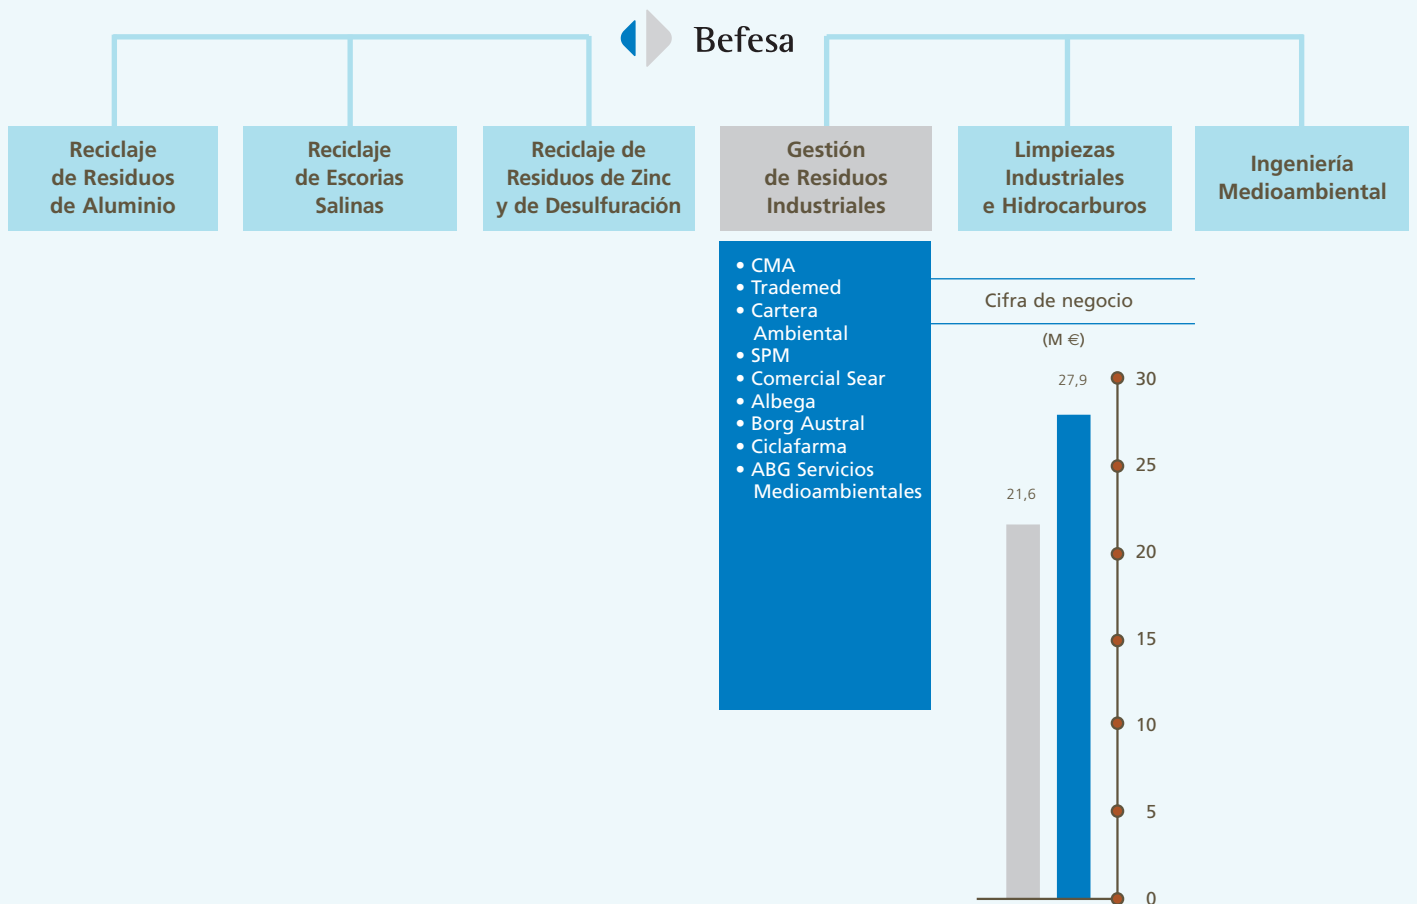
Befesa

Reciclaje de Residuos de Aluminio

Reciclaje de Escorias Salinas

Reciclaje de Residuos de Zinc y de Desulfuración

Gestión de Residuos Industriales

Limpiezas Industriales e Hidrocarburos

Ingeniería Medioambiental

• CMA
• Trademed
• Cartera Ambiental
• SPM
• Comercial Sear
• Albega
• Borg Austral
• Ciclafarma
• ABG Servicios Medioambientales

Cifra de negocio

(M €)

27,9
21,6

30
25
20
15
10
5
0